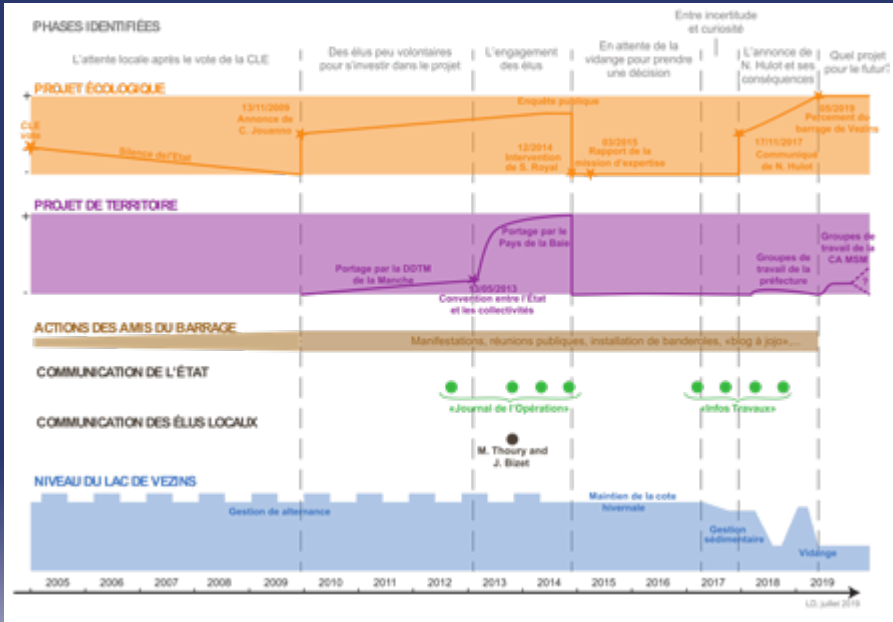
PHASES IDENTIFIÉES

L'attente locale après le vote de la CLE

Des élus peu volontaires pour s'investir dans le projet

L'engagement des élus

En attente de la vidange pour prendre une décision

Entre incertitude et curiosité

L'annonce de N. Hulot et ses conséquences

Quel projet pour le futur?

PROJET ÉCOLOGIQUE

+

-

CLE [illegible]

13/11/2009 Annonce de C. Jouanno

Silence de l'État

Enquête publique

12/2014 Intervention de S. Royal

03/2015 Rapport de la mission d'expertise

17/11/2017 Communiqué de N. Hulot

05/2019 Percement du barrage de Vezins

PROJET DE TERRITOIRE

+

-

Portage par la DDTM de la Manche

13/05/2013 Convention entre l'État et les collectivités

Portage par le Pays de la Baie

Groupes de travail de la préfecture

Groupes de travail de la CA MSM

?

ACTIONS DES AMIS DU BARRAGE

Manifestations, réunions publiques, installation de banderoles, «blog à jojo»...

COMMUNICATION DE L'ÉTAT

«Journal de l'Opération»

«Infos Travaux»

COMMUNICATION DES ÉLUS LOCAUX

M. Thoury and J. Bizet

NIVEAU DU LAC DE VEZINS

Gestion de alternance

Maintien de la cote hivernale

Gestion sédimentaire

Vidange

2005 2006 2007 2008 2009 2010 2011 2012 2013 2014 2015 2016 2017 2018 2019

LD, juillet 2019